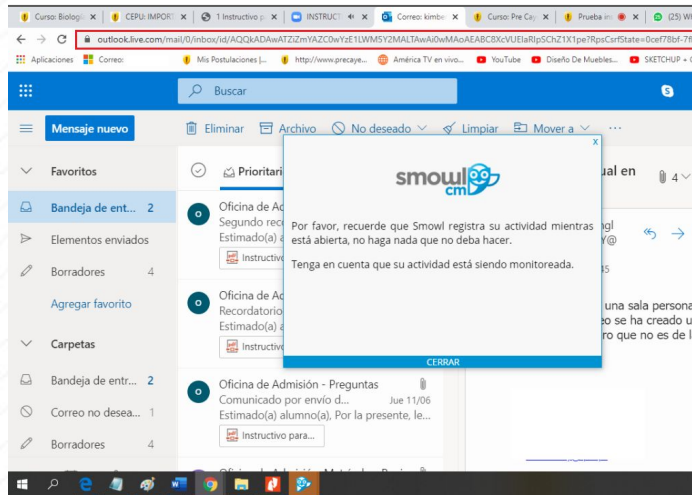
Curso: Biologí ✕ | CEPU: IMPORT ✕ | 1 Instructivo p ✕ | INSTRUCT ✕ | Correo: kimbe ✕ | Curso: Pre Ca ✕ | Prueba in ✕ | (25) W

outlook.live.com/mail/0/inbox/id/AQQkADAwATZiZmYAZC0wYzE1LWM5Y2MALTAwAi0wMAoAEABC8XcVUElaRlpSChZ1X1pe?RpsCsrfState=0cef78bf-78

Aplicaciones | Correo: | Mis Postulaciones |... | http://www.precaye... | América TV en vivo... | YouTube | Diseño De Muebles... | SKETCHUP +

Buscar

Mensaje nuevo

Eliminar | Archivo | No deseado | Limpiar | Mover a | ···

Favoritos

Bandeja de ent... 2

Elementos enviados

Borradores 4

Agregar favorito

Carpetas

Bandeja de entr... 2

Correo no desea... 1

Borradores 4

Prioritari

Oficina de Ad
Segundo rec
Estimado(a)
Instructivo

Oficina de Ad
Recordatorio
Estimado(a) a
Instructivo

Oficina de Admisión - Preguntas
Comunicado por envío d... Jue 11/06
Estimado(a) alumno(a), Por la presente, le...
Instructivo para...

ual en

4

ngl
Y@

5

una sala persona
eo se ha creado u
ro que no es de l

x

smowl cm

Por favor, recuerde que Smowl registra su actividad mientras está abierta, no haga nada que no deba hacer.

Tenga en cuenta que su actividad está siendo monitoreada.

CERRAR